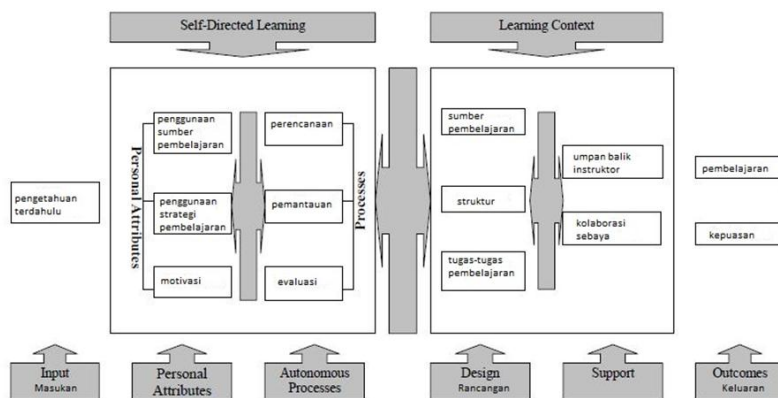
Self-Directed Learning

Learning Context

Personal Attributes

penggunaan sumber pembelajaran

penggunaan strategi pembelajaran

motivasi

Processes

perencanaan

pemantauan

evaluasi

pengetahuan terdahulu

sumber pembelajaran

struktur

tugas-tugas pembelajaran

umpan balik instruktor

kolaborasi sebaya

pembelajaran

kepuasan

Input
Masukan

Personal Attributes

Autonomous Processes

Design
Rancangan

Support

Outcomes
Keluaran